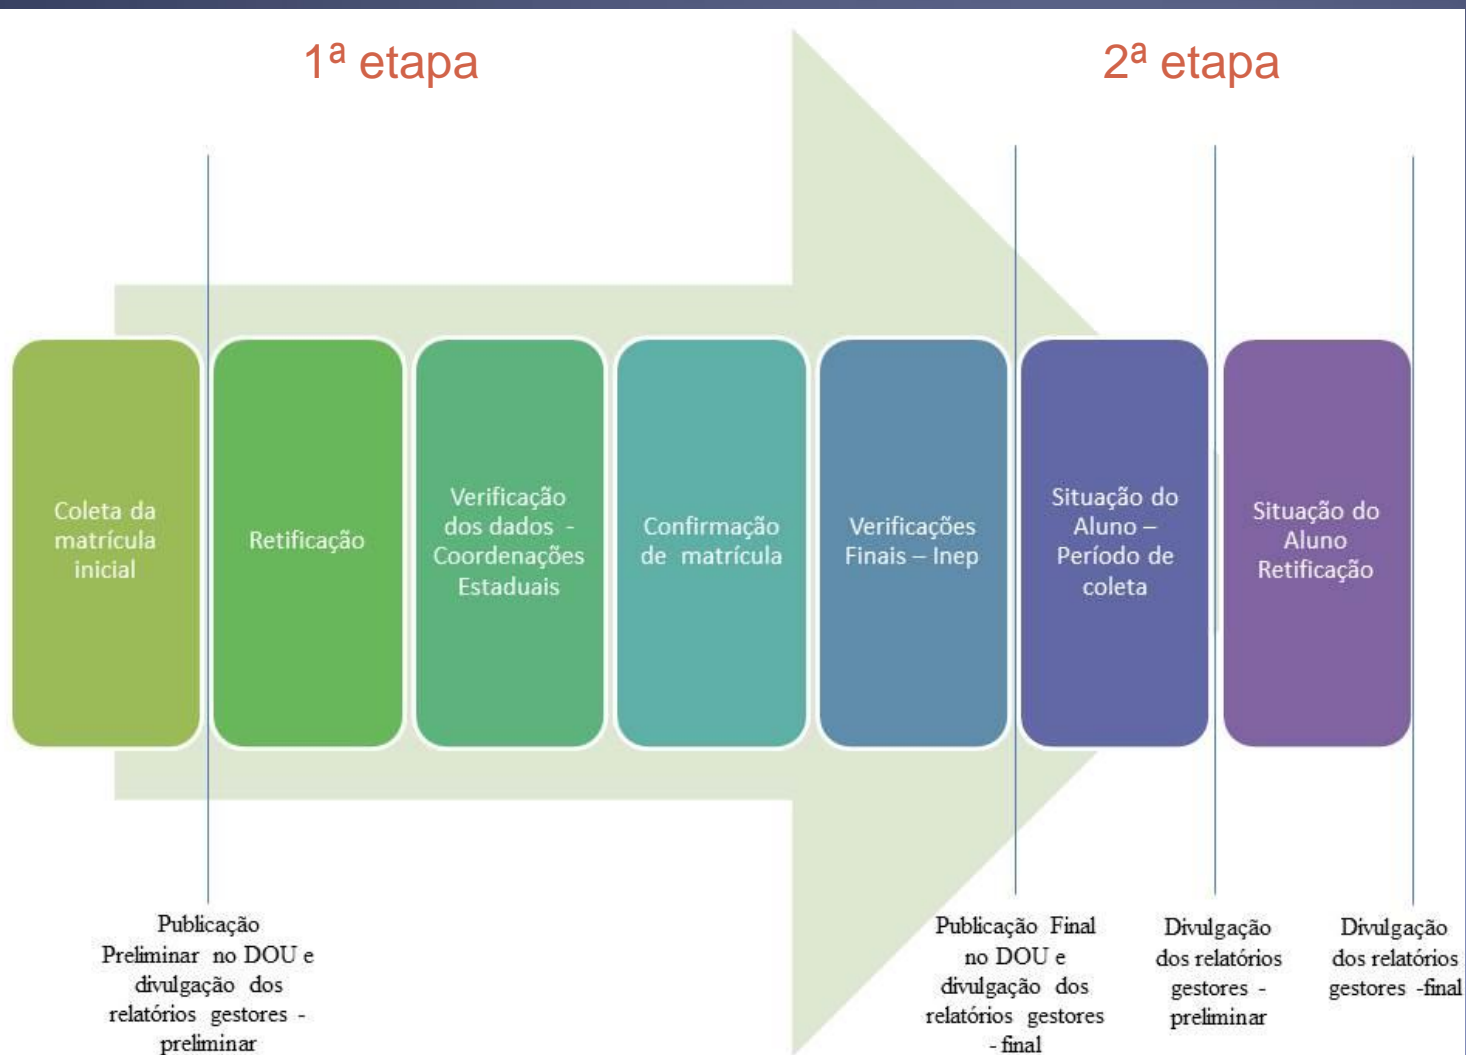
1ª etapa

2ª etapa

Coleta da matrícula inicial

Retificação

Verificação dos dados - Coordenações Estaduais

Confirmação de matrícula

Verificações Finais – Inep

Situação do Aluno – Período de coleta

Situação do Aluno Retificação

Publicação Preliminar no DOU e divulgação dos relatórios gestores - preliminar

Publicação Final no DOU e divulgação dos relatórios gestores - final

Divulgação dos relatórios gestores - preliminar

Divulgação dos relatórios gestores -final